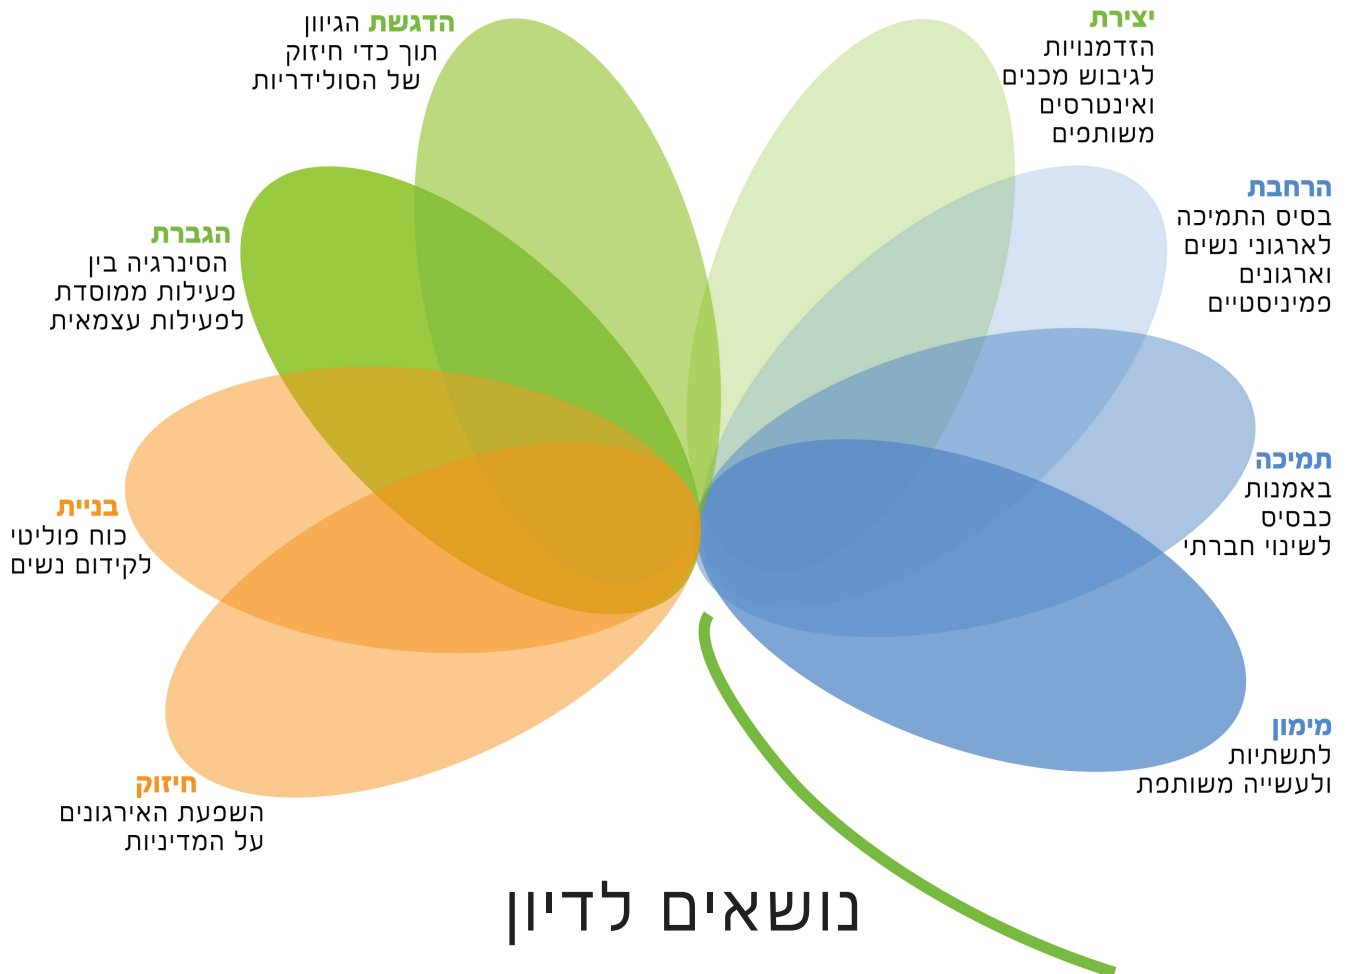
הדגשת הגיוון תוך כדי חיזוק של הסולידריות

יצירת הזדמנויות לגיבוש מכנים ואינטרסים משותפים

הגברת הסינרגיה בין פעילות ממוסדת לפעילות עצמאית

הרחבת בסיס התמיכה לארגוני נשים וארגונים פמיניסטיים

בניית כוח פוליטי לקידום נשים

תמיכה באמנות כבסיס לשינוי חברתי

חיזוק השפעת הארגונים על המדיניות

מימון לתשתיות ולעשייה משותפת

נושאים לדיון